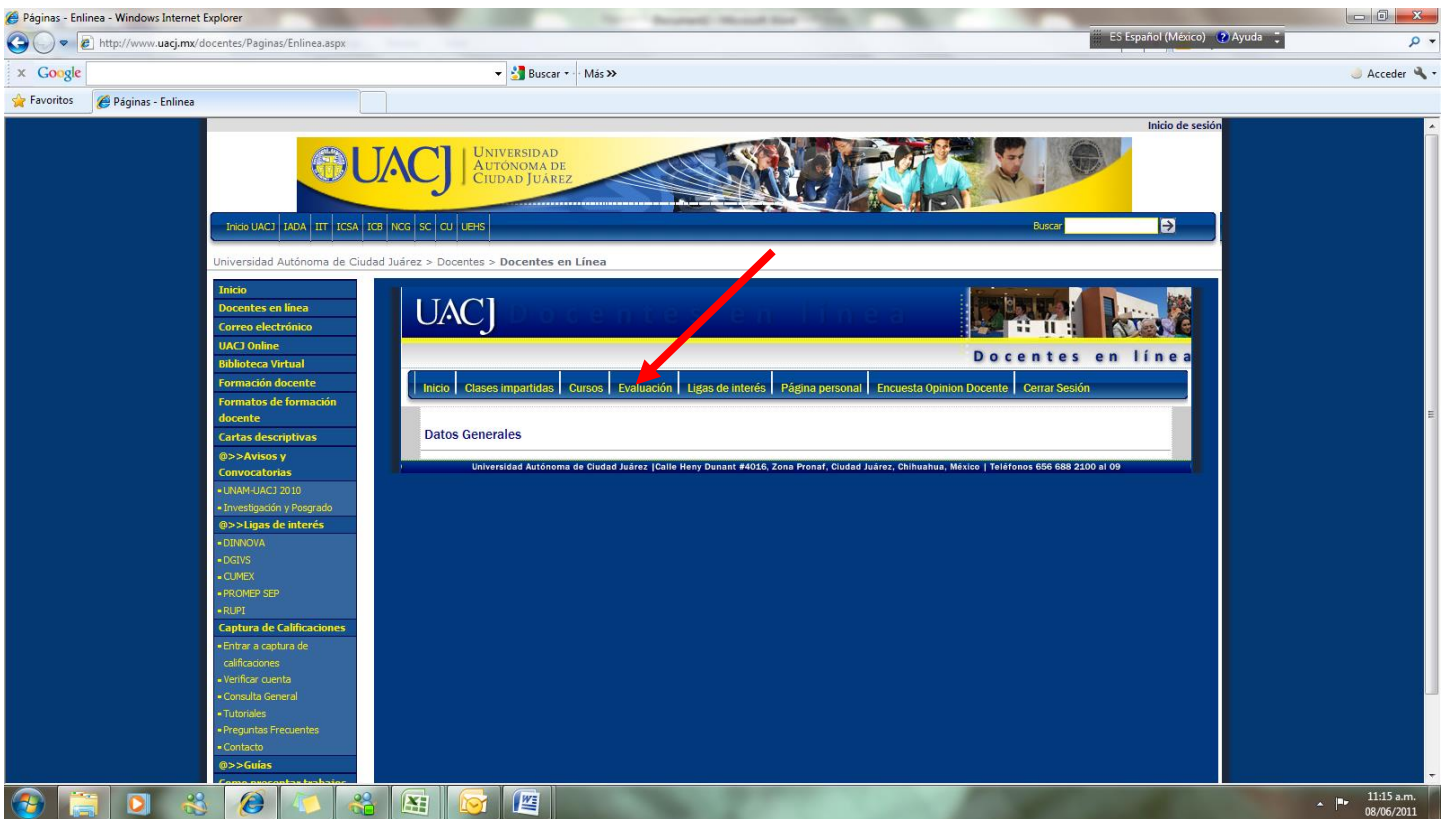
Páginas - Enlinea - Windows Internet Explorer

ES Español (México) Ayuda

http://www.uacj.mx/docentes/Paginas/Enlinea.aspx

Google

Buscar · Más »

Acceder

Favoritos

Páginas - Enlinea

Inicio de sesión

UACJ UNIVERSIDAD AUTÓNOMA DE CIUDAD JUÁREZ

Inicio UACJ | IADA | IIT | ICSA | ICB | NCG | SC | CU | UEHS

Buscar

Universidad Autónoma de Ciudad Juárez > Docentes > Docentes en Línea

Inicio
Docentes en línea
Correo electrónico
UACJ Online
Biblioteca Virtual
Formación docente
Formatos de formación docente
Cartas descriptivas
@>>Avisos y Convocatorias
• UNAM-UACJ 2010
• Investigación y Posgrado
@>>Ligas de interés
• DINNOVA
• DGIVS
• CUMEX
• PROMEP SEP
• RUPI
Captura de Calificaciones
• Entrar a captura de calificaciones
• Verificar cuenta
• Consulta General
• Tutoriales
• Preguntas Frecuentes
• Contacto
@>>Guías
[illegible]

UACJ Docentes en línea

Docentes en línea

Inicio | Clases impartidas | Cursos | Evaluación | Ligas de interés | Página personal | Encuesta Opinion Docente | Cerrar Sesión

Datos Generales

Universidad Autónoma de Ciudad Juárez |Calle Heny Dunant #4016, Zona Pronaf, Ciudad Juárez, Chihuahua, México | Teléfonos 656 688 2100 al 09

11:15 a.m.
08/06/2011